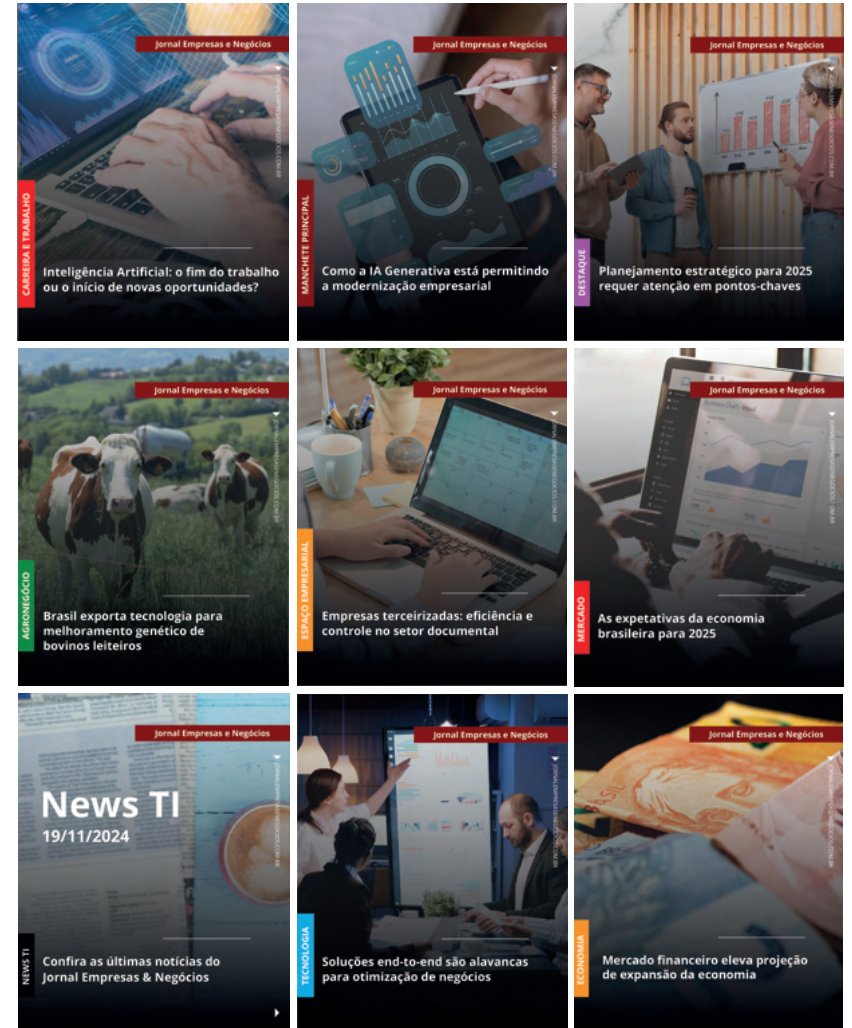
Jornal Empresas e Negócios

CARREIRA E TRABALHO

Inteligência Artificial: o fim do trabalho ou o início de novas oportunidades?

Jornal Empresas e Negócios

MANCHETE PRINCIPAL

Como a IA Generativa está permitindo a modernização empresarial

Jornal Empresas e Negócios

DESTAQUE

Planejamento estratégico para 2025 requer atenção em pontos-chaves

Jornal Empresas e Negócios

AGRONEGÓCIO

Brasil exporta tecnologia para melhoramento genético de bovinos leiteiros

Jornal Empresas e Negócios

ESPAÇO EMPRESARIAL

Empresas terceirizadas: eficiência e controle no setor documental

Jornal Empresas e Negócios

MERCADO

As expetativas da economia brasileira para 2025

Jornal Empresas e Negócios

News TI
19/11/2024

NEWS TI

Confira as últimas notícias do Jornal Empresas & Negócios

Jornal Empresas e Negócios

TECNOLOGIA

Soluções end-to-end são alavancas para otimização de negócios

Jornal Empresas e Negócios

ECONOMIA

Mercado financeiro eleva projeção de expansão da economia